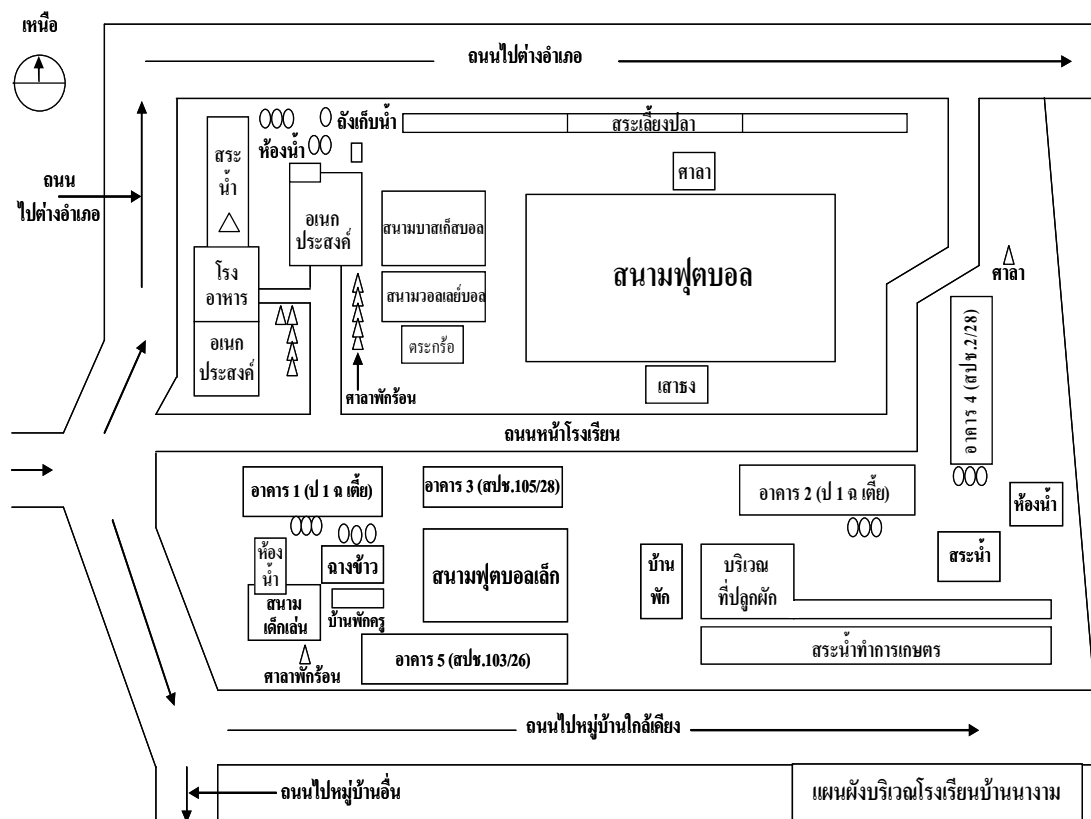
เหนือ

ถนนไปต่างอำเภอ

ถังเก็บน้ำ

สระเลี้ยงปลา

ห้องน้ำ

สระน้ำ

ถนนไปต่างอำเภอ

ศาลา

อเนกประสงค์

สนามบาสเก็ตบอล

สนามฟุตบอล

โรงอาหาร

สนามวอลเลย์บอล

ศาลา

อเนกประสงค์

ตระกร้อ

อาคาร 4 (สปช.2/28)

ศาลาพักร้อน

เสาธง

ถนนหน้าโรงเรียน

อาคาร 1 (ป 1 ฉ เตี้ย)

อาคาร 3 (สปช.105/28)

อาคาร 2 (ป 1 ฉ เตี้ย)

ห้องน้ำ

ห้องน้ำ

ฉางข้าว

สนามฟุตบอลเล็ก

บ้านพัก

บริเวณที่ปลูกผัก

สระน้ำ

สนามเด็กเล่น

บ้านพักครู

ศาลาพักร้อน

อาคาร 5 (สปช.103/26)

สระน้ำทำการเกษตร

ถนนไปหมู่บ้านใกล้เคียง

ถนนไปหมู่บ้านอื่น

แผนผังบริเวณโรงเรียนบ้านนางาม